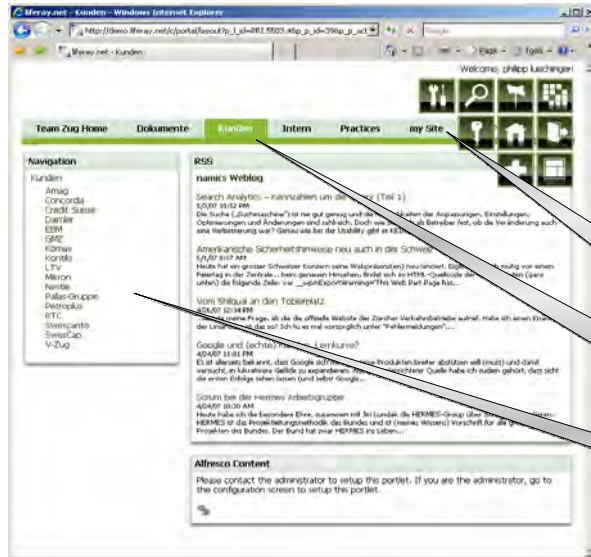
liferay.net - Kunden - Windows Internet Explorer

http://demo.liferay.net/c/portal/layout?p_l_id=PRI.5503.4&p_p_id=39&p_p_act

liferay.net - Kunden

Page · Tools ·

Welcome, philipp luschinger!

Team Zug Home
Dokumente
Kunden
Intern
Practices
my Site

Navigation

Kunden
Amag
Concordia
Credit Suisse
Daimler
EBM
GMZ
Komax
Kontiki
LTV
Mikron
Nestle
Pallas-Gruppe
Petroplus
RTC
Swissparto
SwissCap
V-Zug

RSS

namics Weblog

Search Analytics – Kennzahlen um die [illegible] (Teil 1)
5/5/07 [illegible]
Die Suche („Suchmaschine") ist nie gut genug und die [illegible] Anpassungen, Einstellungen, Optimierungen und Änderungen sind zahlreich. Doch wie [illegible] Betreiber fest, ob die Veränderung auch eine Verbesserung war? Genau wie bei der Usability gibt es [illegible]

Amerikanische Sicherheitshinweise neu auch in der Schweiz
5/5/07 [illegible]
Heute hat ein grosser Schweizer Konzern seine Webpräsenz(en) neu lanciert. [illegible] unten) die folgende Zeile: var __wpsExportWarning='This Web Part Page has...

Vom Sihlquai an den Tobierplatz
4/26/07 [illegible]
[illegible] meine Frage, ob die offizielle Website der Zürcher Verkehrsbetriebe aufruft. Habe ich einen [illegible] das so? Ich fü es mal vorsorglich unter "Fehlermeldungen"...

Google und (echte?) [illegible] Lernkurve?
4/24/07 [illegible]
Es ist allerseits bekannt, dass Google sich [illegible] Produkten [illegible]

Scrum bei der Hermes Arbeitsgruppe
4/24/07 10:30 AM
Heute habe ich die besondere Ehre, zusammen mit Jiri Lundak die HERMES-Group über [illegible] HERMES ist die Projektführungsmethode des Bundes und ist (meines Wissens) Vorschrift für alle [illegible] Projekten des Bundes. Der Bund hat zwar HERMES ins Leben...

Alfresco Content

Please contact the administrator to setup this portlet. If you are the administrator, go to the configuration screen to setup this portlet.